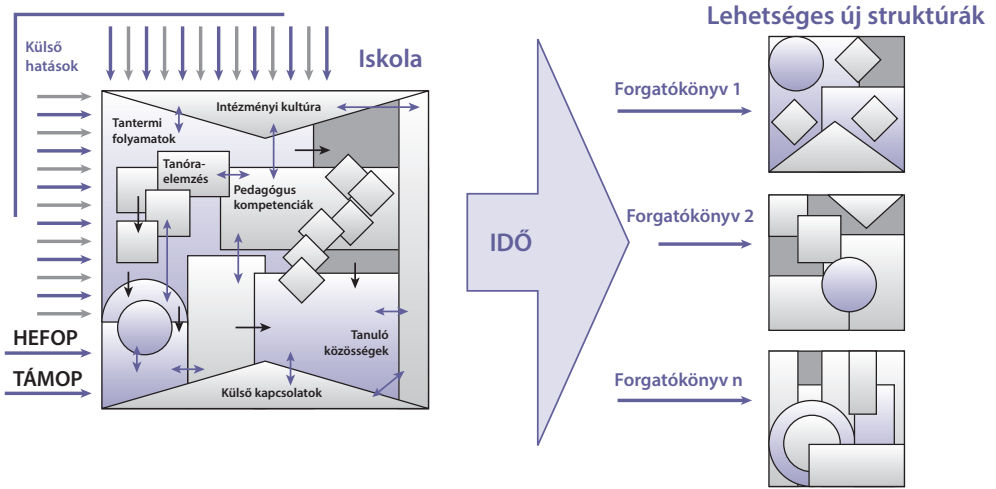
Külső hatások

Iskola

Intézményi kultúra

Tantermi folyamatok

Tanóraelemzés

Pedagógus kompetenciák

Tanuló közösségek

Külső kapcsolatok

HEFOP

TÁMOP

IDŐ

Lehetséges új struktúrák

Forgatókönyv 1

Forgatókönyv 2

Forgatókönyv n